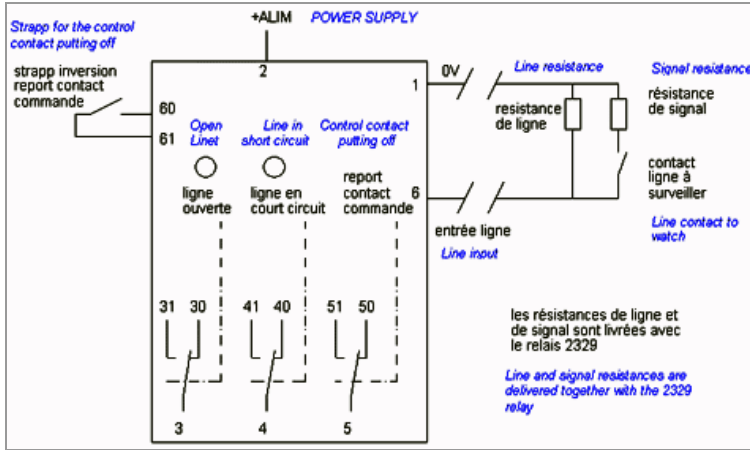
Strapp for the control contact putting off

+ALIM POWER SUPPLY

2

strapp inversion report contact commande

60

61

Open Linet

ligne ouverte

Line in short circuit

ligne en court circuit

Control contact putting off

report contact commande

1

0V

6

Line resistance

resistance de ligne

Signal resistance

résistance de signal

contact ligne à surveiller

Line contact to watch

entrée ligne

Line input

31 30

41 40

51 50

les résistances de ligne et de signal sont livrées avec le relais 2329

Line and signal resistances are delivered together with the 2329 relay

3

4

5